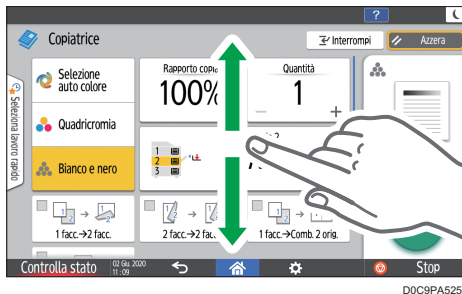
?

Copiatrice

Interrompi

Azzera

Seleziona lavoro rapido

Selezione auto colore

Rapporto copia

100%

Quantità

1

Quadricromia

Bianco e nero

1

2

3

1 facc.→2 facc.

2 facc.→2 facc.

1 facc.→Comb. 2 orig.

Controlla stato

02 Giu. 2020
11:09

Stop

D0C9PA525